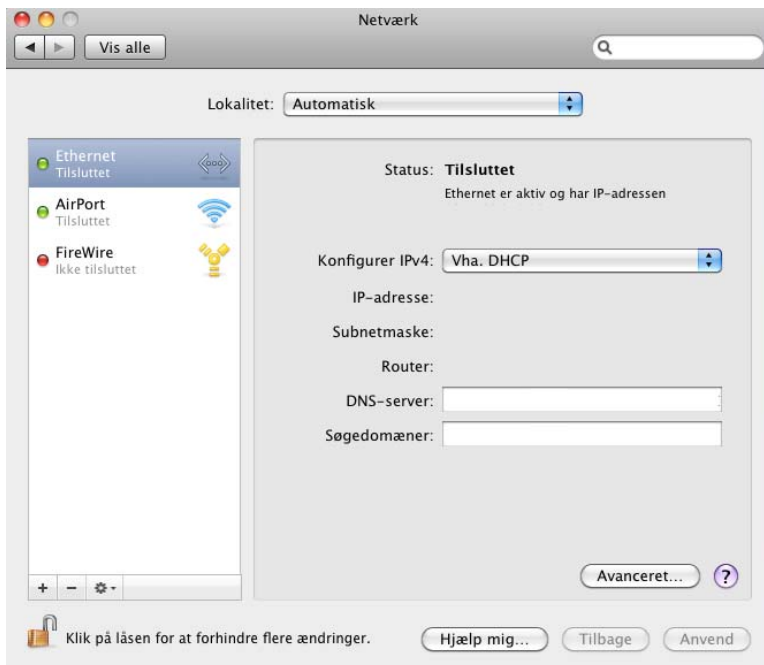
Netværk

Vis alle

Lokalitet: Automatisk

Ethernet
Tilsluttet

AirPort
Tilsluttet

FireWire
Ikke tilsluttet

Status: Tilsluttet
Ethernet er aktiv og har IP-adressen

Konfigurer IPv4: Vha. DHCP

IP-adresse:

Subnetmaske:

Router:

DNS-server:

Søgedomæner:

Avanceret...

?

+ −

Klik på låsen for at forhindre flere ændringer.

Hjælp mig...

Tilbage

Anvend